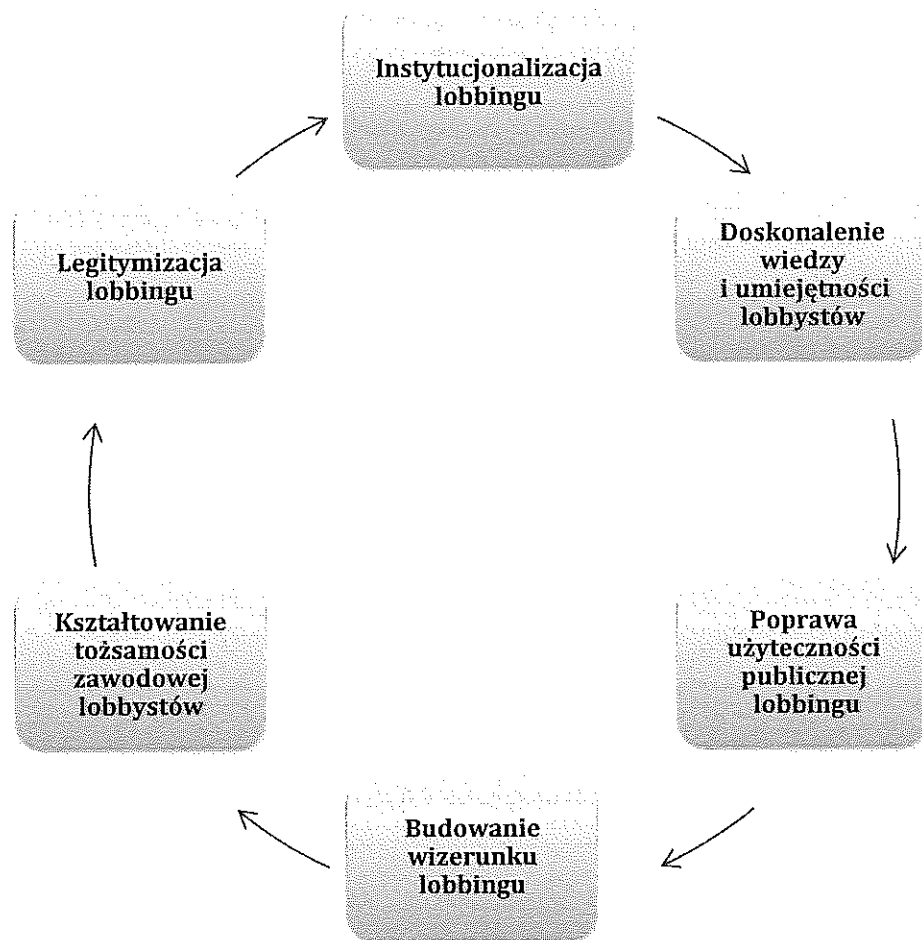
Instytucjonalizacja lobbingu

Doskonalenie wiedzy i umiejętności lobbystów

Poprawa użyteczności publicznej lobbingu

Budowanie wizerunku lobbingu

Kształtowanie tożsamości zawodowej lobbystów

Legitymizacja lobbingu